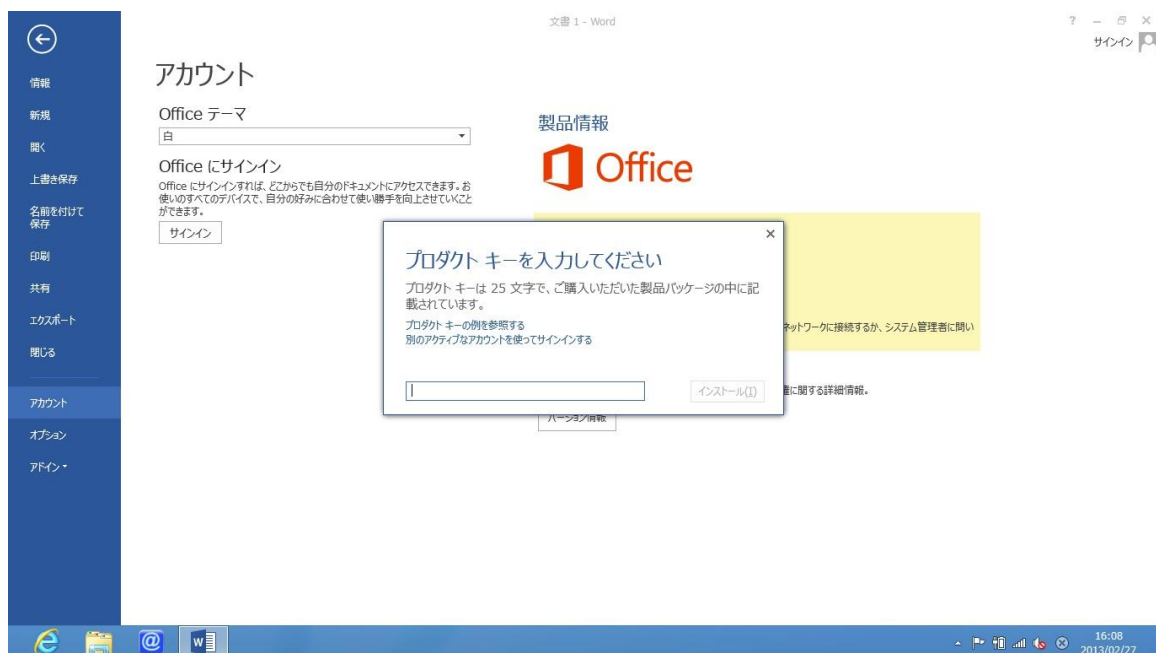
文書 1 - Word

? – ✕
サインイン

情報
新規
開く
上書き保存
名前を付けて保存
印刷
共有
エクスポート
閉じる
アカウント
オプション
アドイン ▾

アカウント

Office テーマ
白

Office にサインイン
Office にサインインすれば、どこからでも自分のドキュメントにアクセスできます。お使いのすべてのデバイスで、自分の好みに合わせて使い勝手を向上させていくことができます。
サインイン

製品情報
Office

ネットワークに接続するか、システム管理者に問い

権に関する詳細情報。
バージョン情報

×
プロダクト キーを入力してください
プロダクト キーは 25 文字で、ご購入いただいた製品パッケージの中に記載されています。
プロダクト キーの例を参照する
別のアクティブなアカウントを使ってサインインする
インストール(I)

16:08
2013/02/27